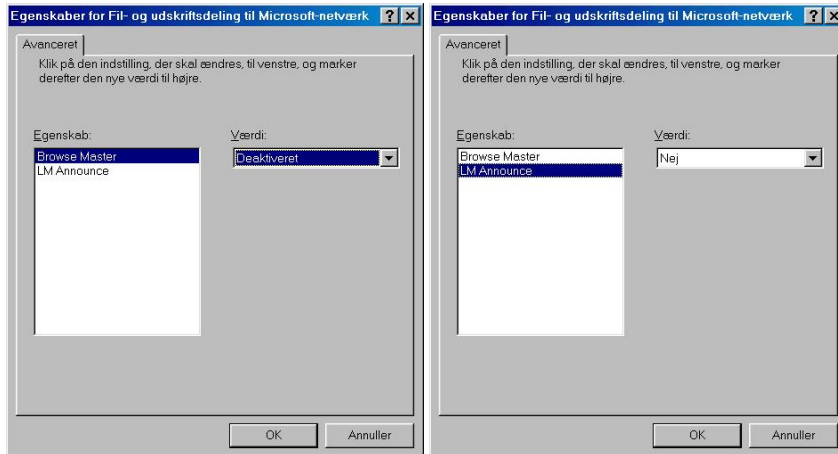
Egenskaber for Fil- og udskriftsdeling til Microsoft-netværk ? X

Avanceret

Klik på den indstilling, der skal ændres, til venstre, og marker derefter den nye værdi til højre.

Egenskab:
Browse Master
LM Announce

Værdi:
Deaktiveret

OK Annuller

Egenskaber for Fil- og udskriftsdeling til Microsoft-netværk ? X

Avanceret

Klik på den indstilling, der skal ændres, til venstre, og marker derefter den nye værdi til højre.

Egenskab:
Browse Master
LM Announce

Værdi:
Nej

OK Annuller